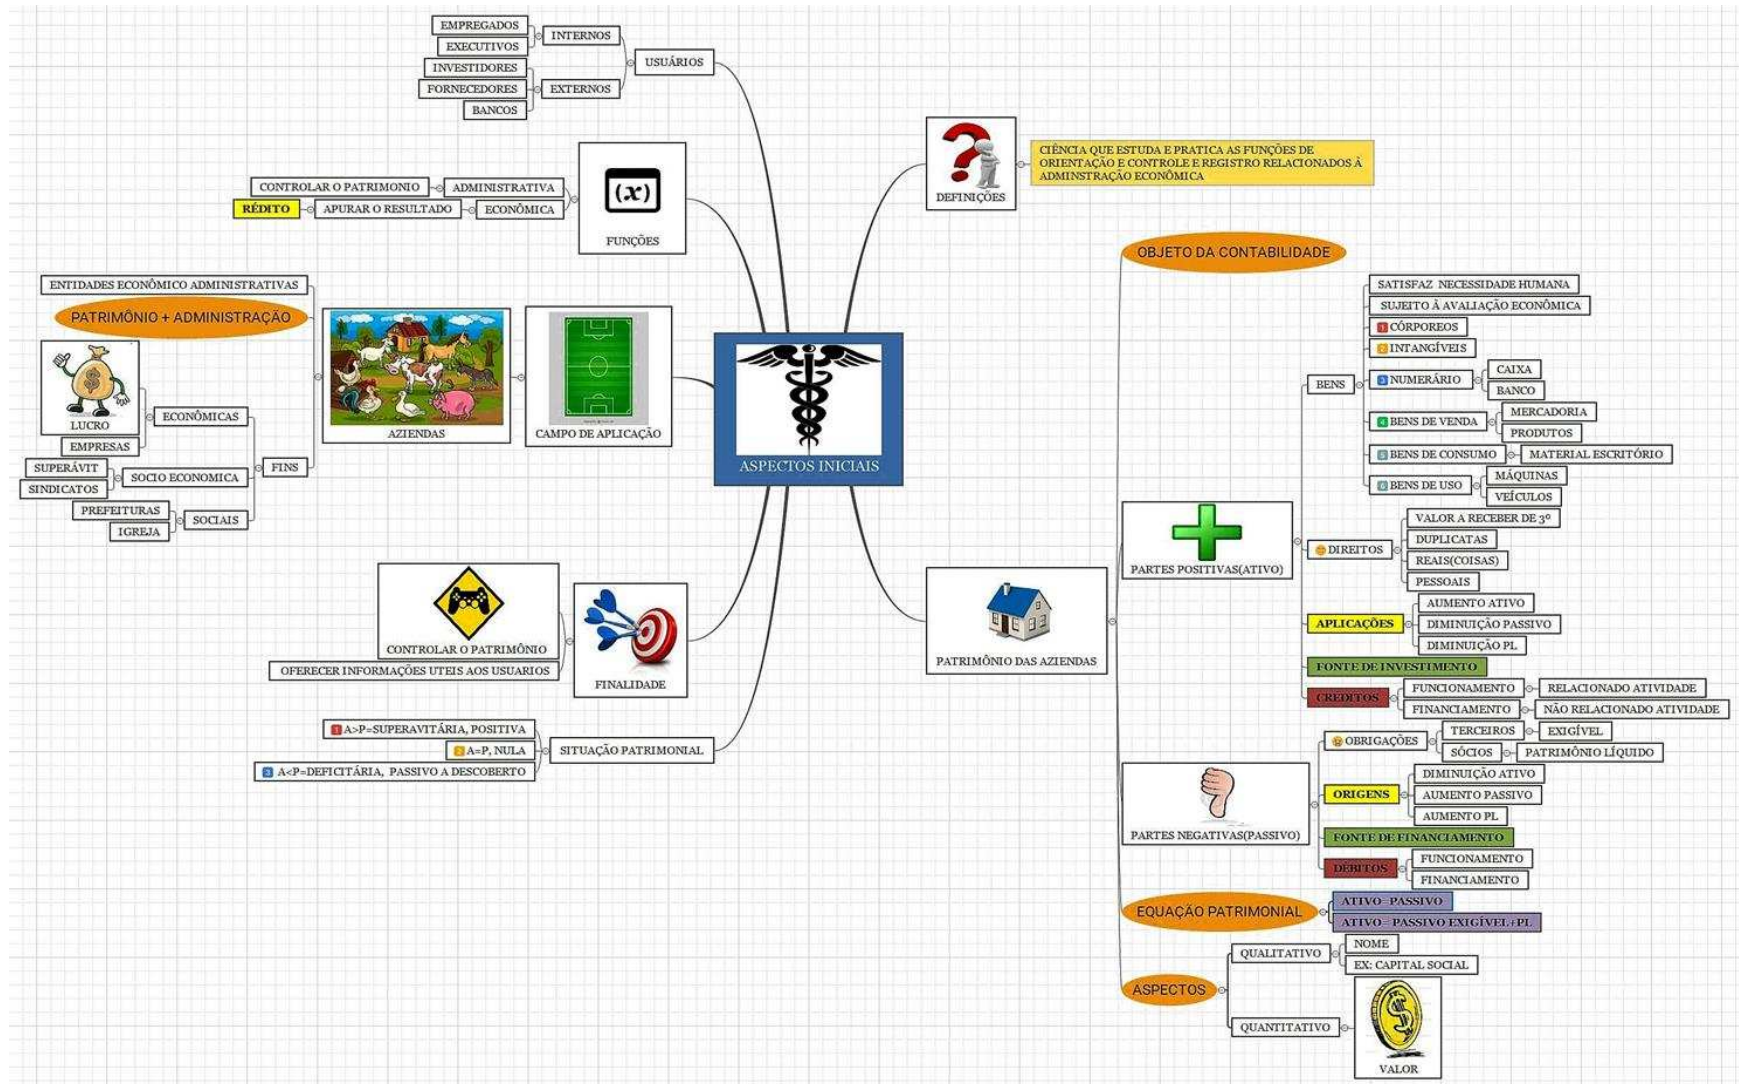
ASPECTOS INICIAIS

USUÁRIOS
INTERNOS
EMPREGADOS
EXECUTIVOS
EXTERNOS
INVESTIDORES
FORNECEDORES
BANCOS

FUNÇÕES
$(x)$
ADMINISTRATIVA
CONTROLAR O PATRIMONIO
ECONÔMICA
APURAR O RESULTADO
RÉDITO

CAMPO DE APLICAÇÃO
AZIENDAS
ENTIDADES ECONÔMICO ADMINISTRATIVAS
PATRIMÔNIO + ADMINISTRAÇÃO
FINS
ECONÔMICAS
LUCRO
EMPRESAS
SOCIO ECONOMICA
SUPERÁVIT
SINDICATOS
SOCIAIS
PREFEITURAS
IGREJA

FINALIDADE
CONTROLAR O PATRIMÔNIO
OFERECER INFORMAÇÕES UTEIS AOS USUARIOS

SITUAÇÃO PATRIMONIAL
1 A>P=SUPERAVITÁRIA, POSITIVA
2 A=P, NULA
3 A<P=DEFICITÁRIA, PASSIVO A DESCOBERTO

DEFINIÇÕES
CIÊNCIA QUE ESTUDA E PRATICA AS FUNÇÕES DE ORIENTAÇÃO E CONTROLE E REGISTRO RELACIONADOS À ADMINSTRAÇÃO ECONÔMICA

PATRIMÔNIO DAS AZIENDAS
OBJETO DA CONTABILIDADE

PARTES POSITIVAS(ATIVO)
BENS
SATISFAZ NECESSIDADE HUMANA
SUJEITO À AVALIAÇÃO ECONÔMICA
1 CÓRPOREOS
2 INTANGÍVEIS
3 NUMERÁRIO
CAIXA
BANCO
4 BENS DE VENDA
MERCADORIA
PRODUTOS
5 BENS DE CONSUMO
MATERIAL ESCRITÓRIO
6 BENS DE USO
MÁQUINAS
VEÍCULOS
DIREITOS
VALOR A RECEBER DE 3º
DUPLICATAS
REAIS(COISAS)
PESSOAIS
APLICAÇÕES
AUMENTO ATIVO
DIMINUIÇÃO PASSIVO
DIMINUIÇÃO PL
FONTE DE INVESTIMENTO
CREDITOS
FUNCIONAMENTO
RELACIONADO ATIVIDADE
FINANCIAMENTO
NÃO RELACIONADO ATIVIDADE

PARTES NEGATIVAS(PASSIVO)
OBRIGAÇÕES
TERCEIROS
EXIGÍVEL
SÓCIOS
PATRIMÔNIO LÍQUIDO
ORIGENS
DIMINUIÇÃO ATIVO
AUMENTO PASSIVO
AUMENTO PL
FONTE DE FINANCIAMENTO
DÉBITOS
FUNCIONAMENTO
FINANCIAMENTO

EQUAÇÃO PATRIMONIAL
ATIVO=PASSIVO
ATIVO= PASSIVO EXIGÍVEL+PL

ASPECTOS
QUALITATIVO
NOME
EX: CAPITAL SOCIAL
QUANTITATIVO
VALOR